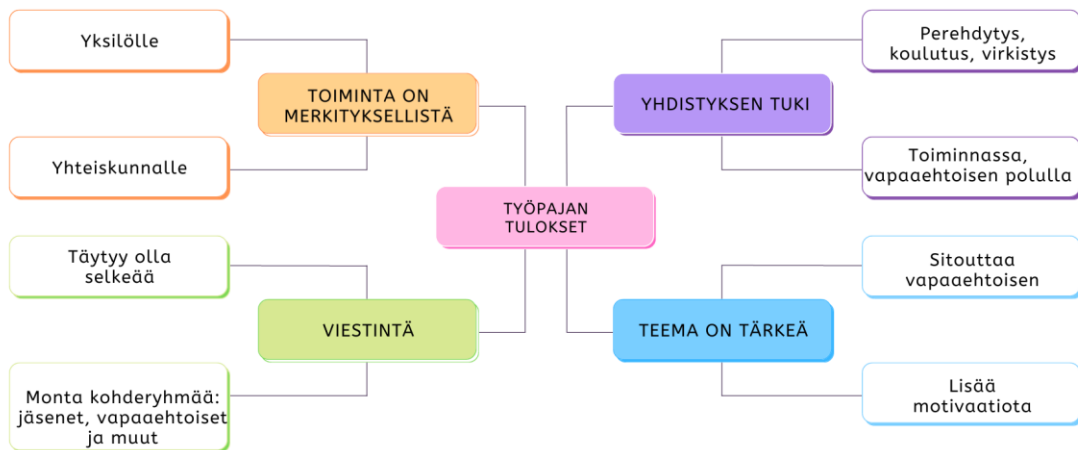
TYÖPAJAN TULOKSET

TOIMINTA ON MERKITYKSELLISTÄ

Yksilölle

Yhteiskunnalle

YHDISTYKSEN TUKI

Perehdytys, koulutus, virkistys

Toiminnassa, vapaaehtoisen polulla

VIESTINTÄ

Täytyy olla selkeää

Monta kohderyhmää: jäsenet, vapaaehtoiset ja muut

TEEMA ON TÄRKEÄ

Sitouttaa vapaaehtoisen

Lisää motivaatiota